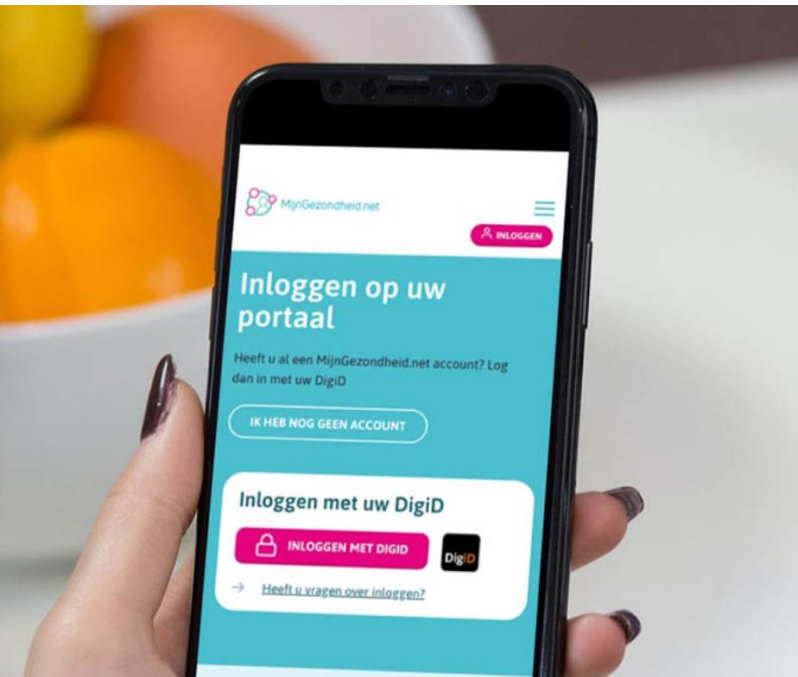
MijnGezondheid.net

INLOGGEN

Inloggen op uw portaal

Heeft u al een MijnGezondheid.net account? Log dan in met uw DigiD

IK HEB NOG GEEN ACCOUNT

Inloggen met uw DigiD

INLOGGEN MET DIGID

DigiD

→ Heeft u vragen over inloggen?